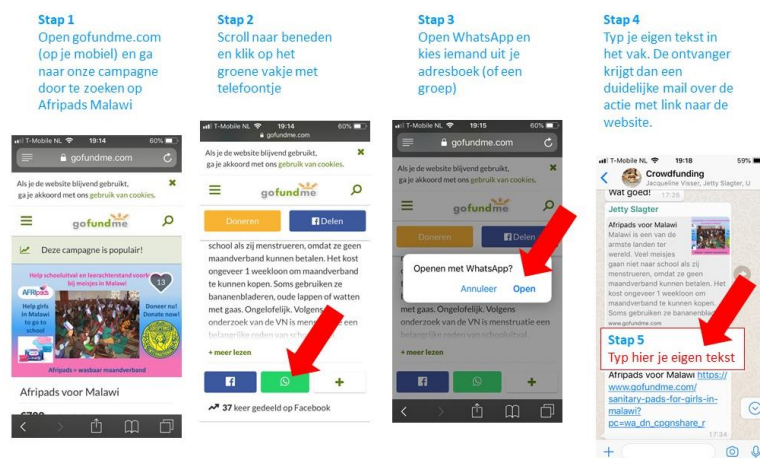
Stap 1
Open gofundme.com (op je mobiel) en ga naar onze campagne door te zoeken op Afripads Malawi

T-Mobile NL 19:14 60%
gofundme.com
Als je de website blijvend gebruikt, ga je akkoord met ons gebruik van cookies.
gofundme
Deze campagne is populair!
Help schooluitval en leerachterstand voorkomen bij meisjes in Malawi
AFRIpads
Help girls in Malawi to go to school
Doneer nu! Donate now!
13
Afripads = wasbaar maandverband
Afripads voor Malawi

Stap 2
Scroll naar beneden en klik op het groene vakje met telefoontje

T-Mobile NL 19:14 60%
gofundme.com
Als je de website blijvend gebruikt, ga je akkoord met ons gebruik van cookies.
gofundme
Doneren
Delen
school als zij menstrueren, omdat ze geen maandverband kunnen betalen. Het kost ongeveer 1 weekloon om maandverband te kunnen kopen. Soms gebruiken ze bananenbladeren, oude lappen of watten met gaas. Ongelofelijk. Volgens onderzoek van de VN is menstruatie een belangrijke reden van schooluitval
+ meer lezen
37 keer gedeeld op Facebook

Stap 3
Open WhatsApp en kies iemand uit je adresboek (of een groep)

T-Mobile NL 19:15 60%
gofundme.com
Als je de website blijvend gebruikt, ga je akkoord met ons gebruik van cookies.
gofundme
Doneren
Delen
Openen met WhatsApp?
Annuleer
Open

Stap 4
Typ je eigen tekst in het vak. De ontvanger krijgt dan een duidelijke mail over de actie met link naar de website.

T-Mobile NL 19:18 59%
Crowdfunding
Jacqueline Visser, Jetty Slagter, U
Wat goed!
Jetty Slagter
Afripads voor Malawi
Malawi is een van de armste landen ter wereld. Veel meisjes gaan niet naar school als zij menstrueren, omdat ze geen maandverband kunnen betalen. Het kost ongeveer 1 weekloon om maandverband te kunnen kopen. Soms gebruiken ze bananen...
www.gofundme.com
Stap 5
Typ hier je eigen tekst
Afripads voor Malawi https://www.gofundme.com/sanitary-pads-for-girls-in-malawi?pc=wa_dn_cpgnshare_r
17:34